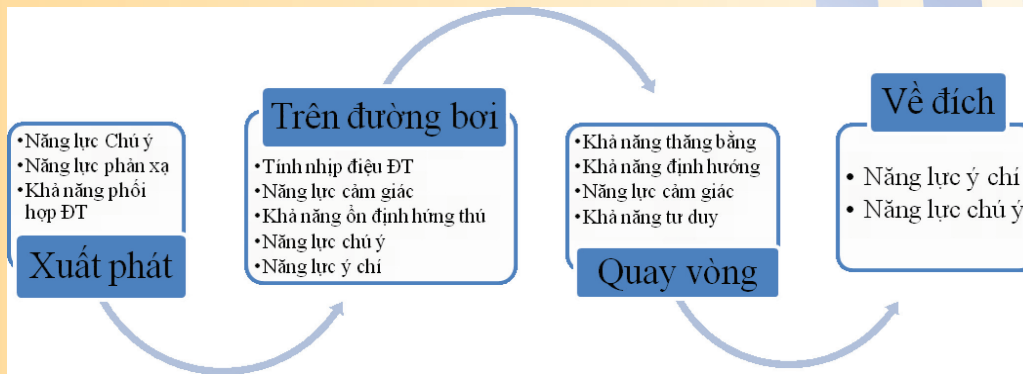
•Năng lực Chú ý
•Năng lực phản xạ
•Khả năng phối hợp ĐT

Xuất phát

Trên đường bơi

•Tính nhịp điệu ĐT
•Năng lực cảm giác
•Khả năng ổn định hứng thú
•Năng lực chú ý
•Năng lực ý chí

•Khả năng thăng bằng
•Khả năng định hướng
•Năng lực cảm giác
•Khả năng tư duy

Quay vòng

Về đích

• Năng lực ý chí
• Năng lực chú ý